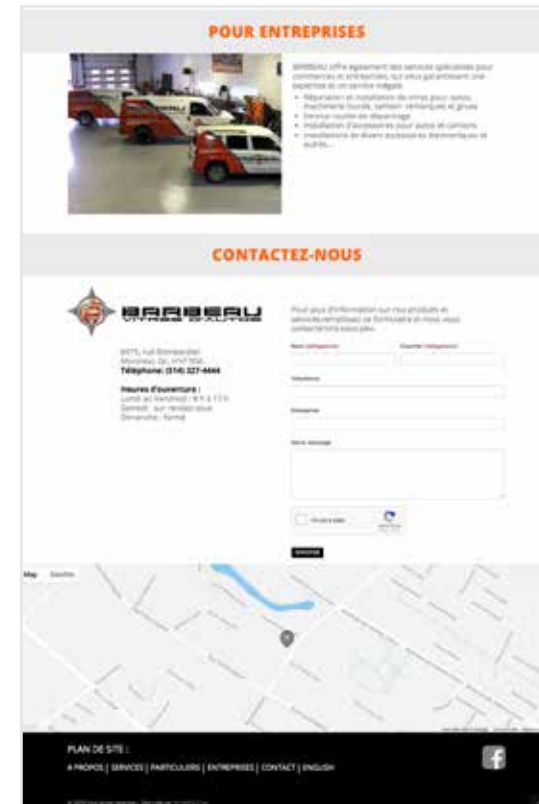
POUR ENTREPRISES

BARBEAU offre également des services spécialisés pour commerces et entreprises, qui vous garantissent une expertise et un service inégalé.

- Réparation et installation de vitres pour autos, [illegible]
- Service routier de dépannage
- Installation d'accessoires pour autos et camions
- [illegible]

CONTACTEZ-NOUS

BARBEAU

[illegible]

Téléphone: (514) 327-4444

Heures d'ouverture :
Lundi au Vendredi : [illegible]
Samedi : sur rendez-vous
Dimanche : fermé

Pour plus d'information sur nos produits et services, remplissez ce formulaire et nous vous contacterons sous peu.

Nom (obligatoire)

Courriel (obligatoire)

Téléphone

Entreprise

Votre message

I'm not a robot

ENVOYER

Map Satellite

PLAN DE SITE :

À PROPOS | SERVICES | PARTICULIERS | ENTREPRISES | CONTACT | ENGLISH

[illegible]